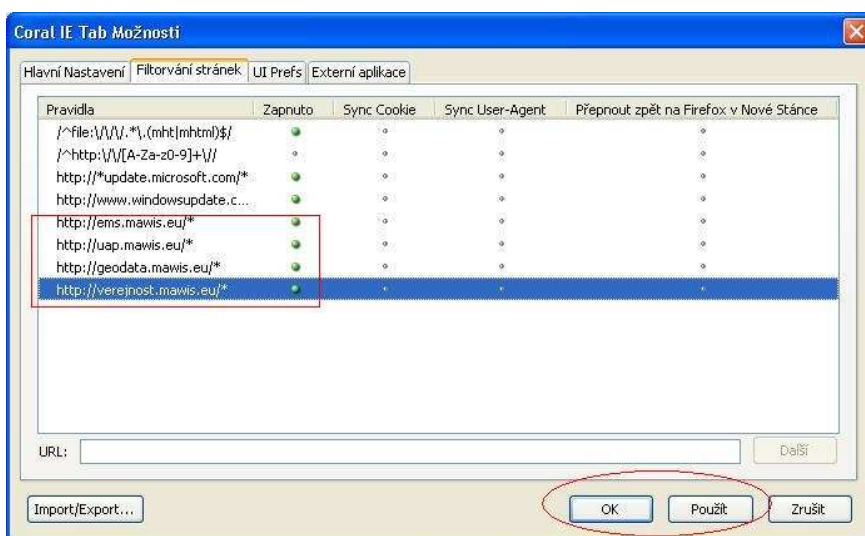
Coral IE Tab Možnosti

Hlavní Nastavení | Filtorvání stránek | UI Prefs | Externí aplikace

| Pravidla | Zapnuto | Sync Cookie | Sync User-Agent | Přepnout zpět na Firefox v Nové Stánce |
|---|---|---|---|---|
| /^file:\/\/\/.*\.(mht\|mhtml)$/ | | | | |
| /^http:\/\/[A-Za-z0-9]+\// | | | | |
| http://*update.microsoft.com/* | | | | |
| http://www.windowsupdate.c... | | | | |
| http://ems.mawis.eu/* | | | | |
| http://uap.mawis.eu/* | | | | |
| http://geodata.mawis.eu/* | | | | |
| http://verejnost.mawis.eu/* | | | | |

URL:

Další

Import/Export...

OK

Použít

Zrušit